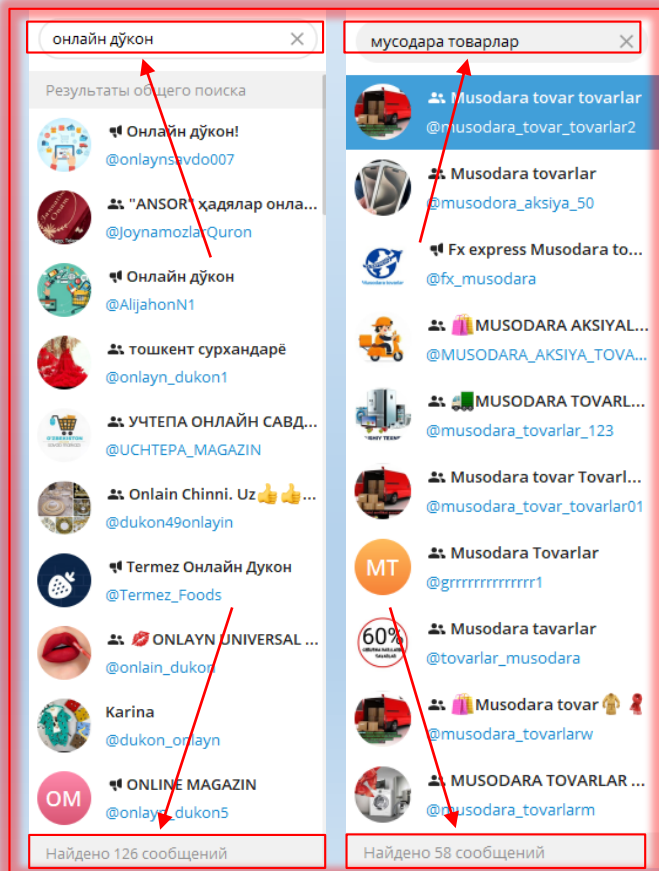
онлайн дўкон

Результаты общего поиска

Онлайн дўкон!
@onlaynsavdo007

"ANSOR" ҳадялар онла...
@JoynamozlarQuron

Онлайн дўкон
@AlijahonN1

тошкент сурхандарё
@onlayn_dukon1

УЧТЕПА ОНЛАЙН САВД...
@UCHTEPA_MAGAZIN

Onlain Chinni. Uz👍👍...
@dukon49onlayin

Termez Онлайн Дукон
@Termez_Foods

💋 ONLAYN UNIVERSAL ...
@onlain_dukon

Karina
@dukon_onlayn

OM
ONLINE MAGAZIN
@onlayn_dukon5

Найдено 126 сообщений

мусодара товарлар

Musodara tovar tovarlar
@musodara_tovar_tovarlar2

Musodara tovarlar
@musodora_aksiya_50

Fx express Musodara to...
@fx_musodara

🛍️MUSODARA AKSIYAL...
@MUSODARA_AKSIYA_TOVA...

🚛MUSODARA TOVARL...
@musodara_tovarlar_123

Musodara tovar Tovarl...
@musodara_tovar_tovarlar01

MT
Musodara Tovarlar
@grrrrrrrrrrrrrrr1

60%
Musodara tavarlar
@tovarlar_musodara

🛍️Musodara tovar 🧥🧣
@musodara_tovarlarw

MUSODARA TOVARLAR ...
@musodara_tovarlarm

Найдено 58 сообщений